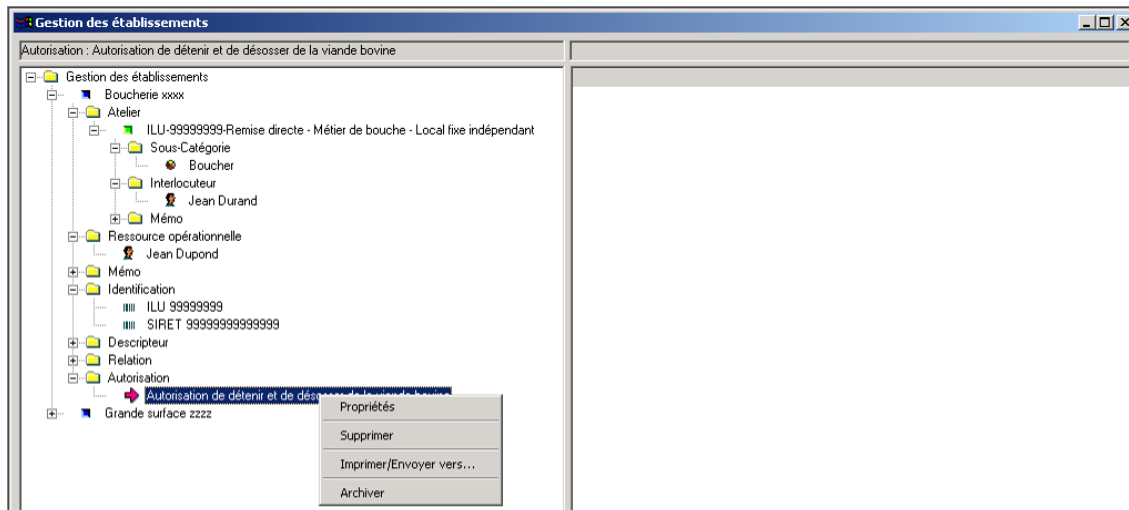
Gestion des établissements

Autorisation : Autorisation de détenir et de désosser de la viande bovine

Gestion des établissements
Boucherie xxxx
Atelier
ILU-99999999-Remise directe - Métier de bouche - Local fixe indépendant
Sous-Catégorie
Boucher
Interlocuteur
Jean Durand
Mémo
Ressource opérationnelle
Jean Dupond
Mémo
Identification
ILU 99999999
SIRET 99999999999999
Descripteur
Relation
Autorisation
Autorisation de détenir et de dés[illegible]
Grande surface zzzz

Propriétés
Supprimer
Imprimer/Envoyer vers...
Archiver